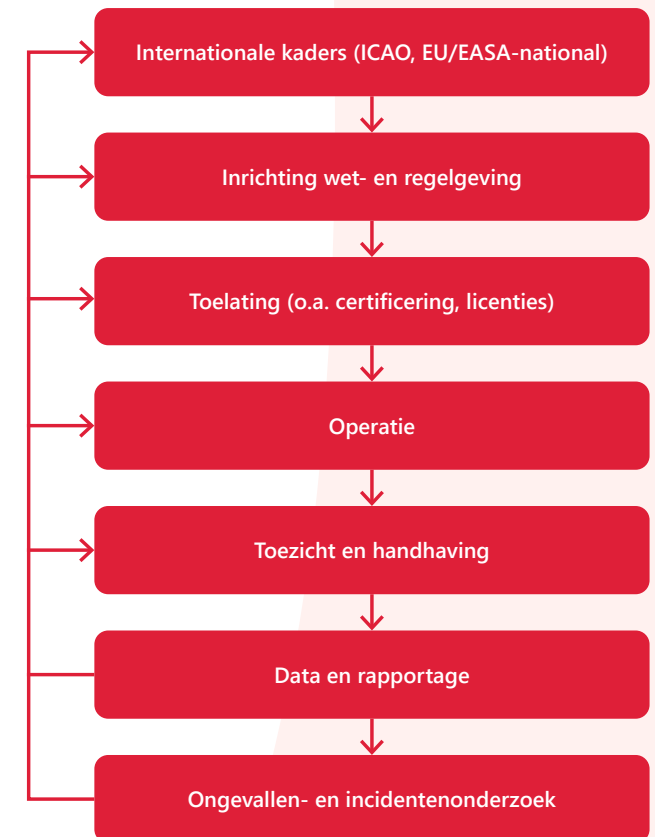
Internationale kaders (ICAO, EU/EASA-national)

Inrichting wet- en regelgeving

Toelating (o.a. certificering, licenties)

Operatie

Toezicht en handhaving

Data en rapportage

Ongevallen- en incidentenonderzoek